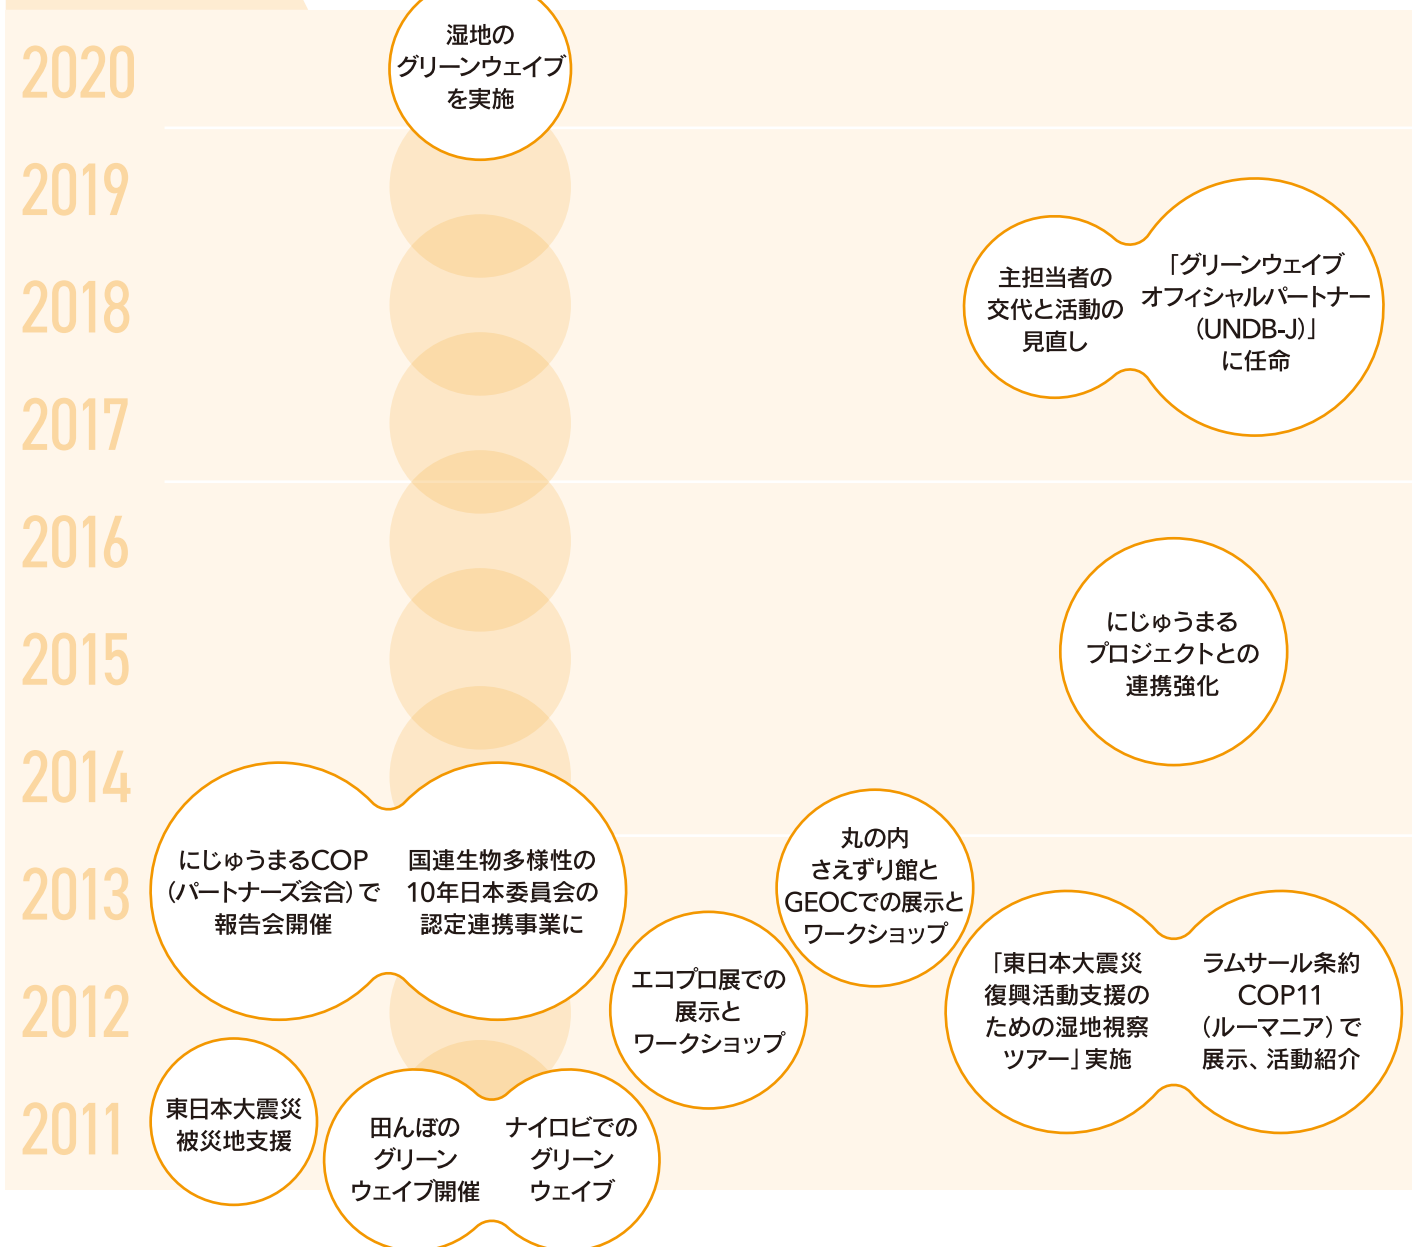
2020

湿地の
グリーンウェイブ
を実施

2019

2018

主担当者の
交代と活動の
見直し

「グリーンウェイブ
オフィシャルパートナー
（UNDB-J）」
に任命

2017

2016

にじゅうまる
プロジェクトとの
連携強化

2015

2014

2013

にじゅうまるCOP
（パートナーズ会合）で
報告会開催

国連生物多様性の
10年日本委員会の
認定連携事業に

丸の内
さえずり館と
GEOCでの展示と
ワークショップ

2012

エコプロ展での
展示と
ワークショップ

「東日本大震災
復興活動支援の
ための湿地視察
ツアー」実施

ラムサール条約
COP11
（ルーマニア）で
展示、活動紹介

2011

東日本大震災
被災地支援

田んぼの
グリーン
ウェイブ開催

ナイロビでの
グリーン
ウェイブ